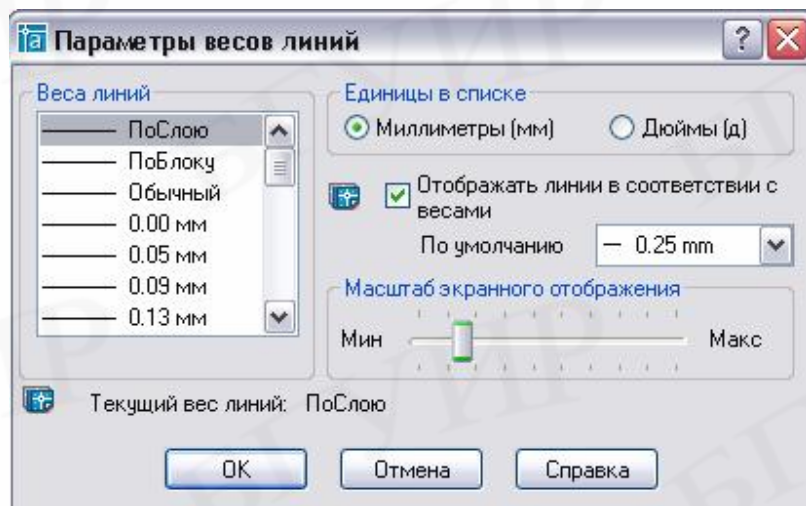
Параметры весов линий

Веса линий
ПоСлою
ПоБлоку
Обычный
0.00 мм
0.05 мм
0.09 мм
0.13 мм

Единицы в списке
Миллиметры (мм)
Дюймы (д)

Отображать линии в соответствии с весами

По умолчанию
— 0.25 mm

Масштаб экранного отображения
Мин
Макс

Текущий вес линий: ПоСлою

OK
Отмена
Справка